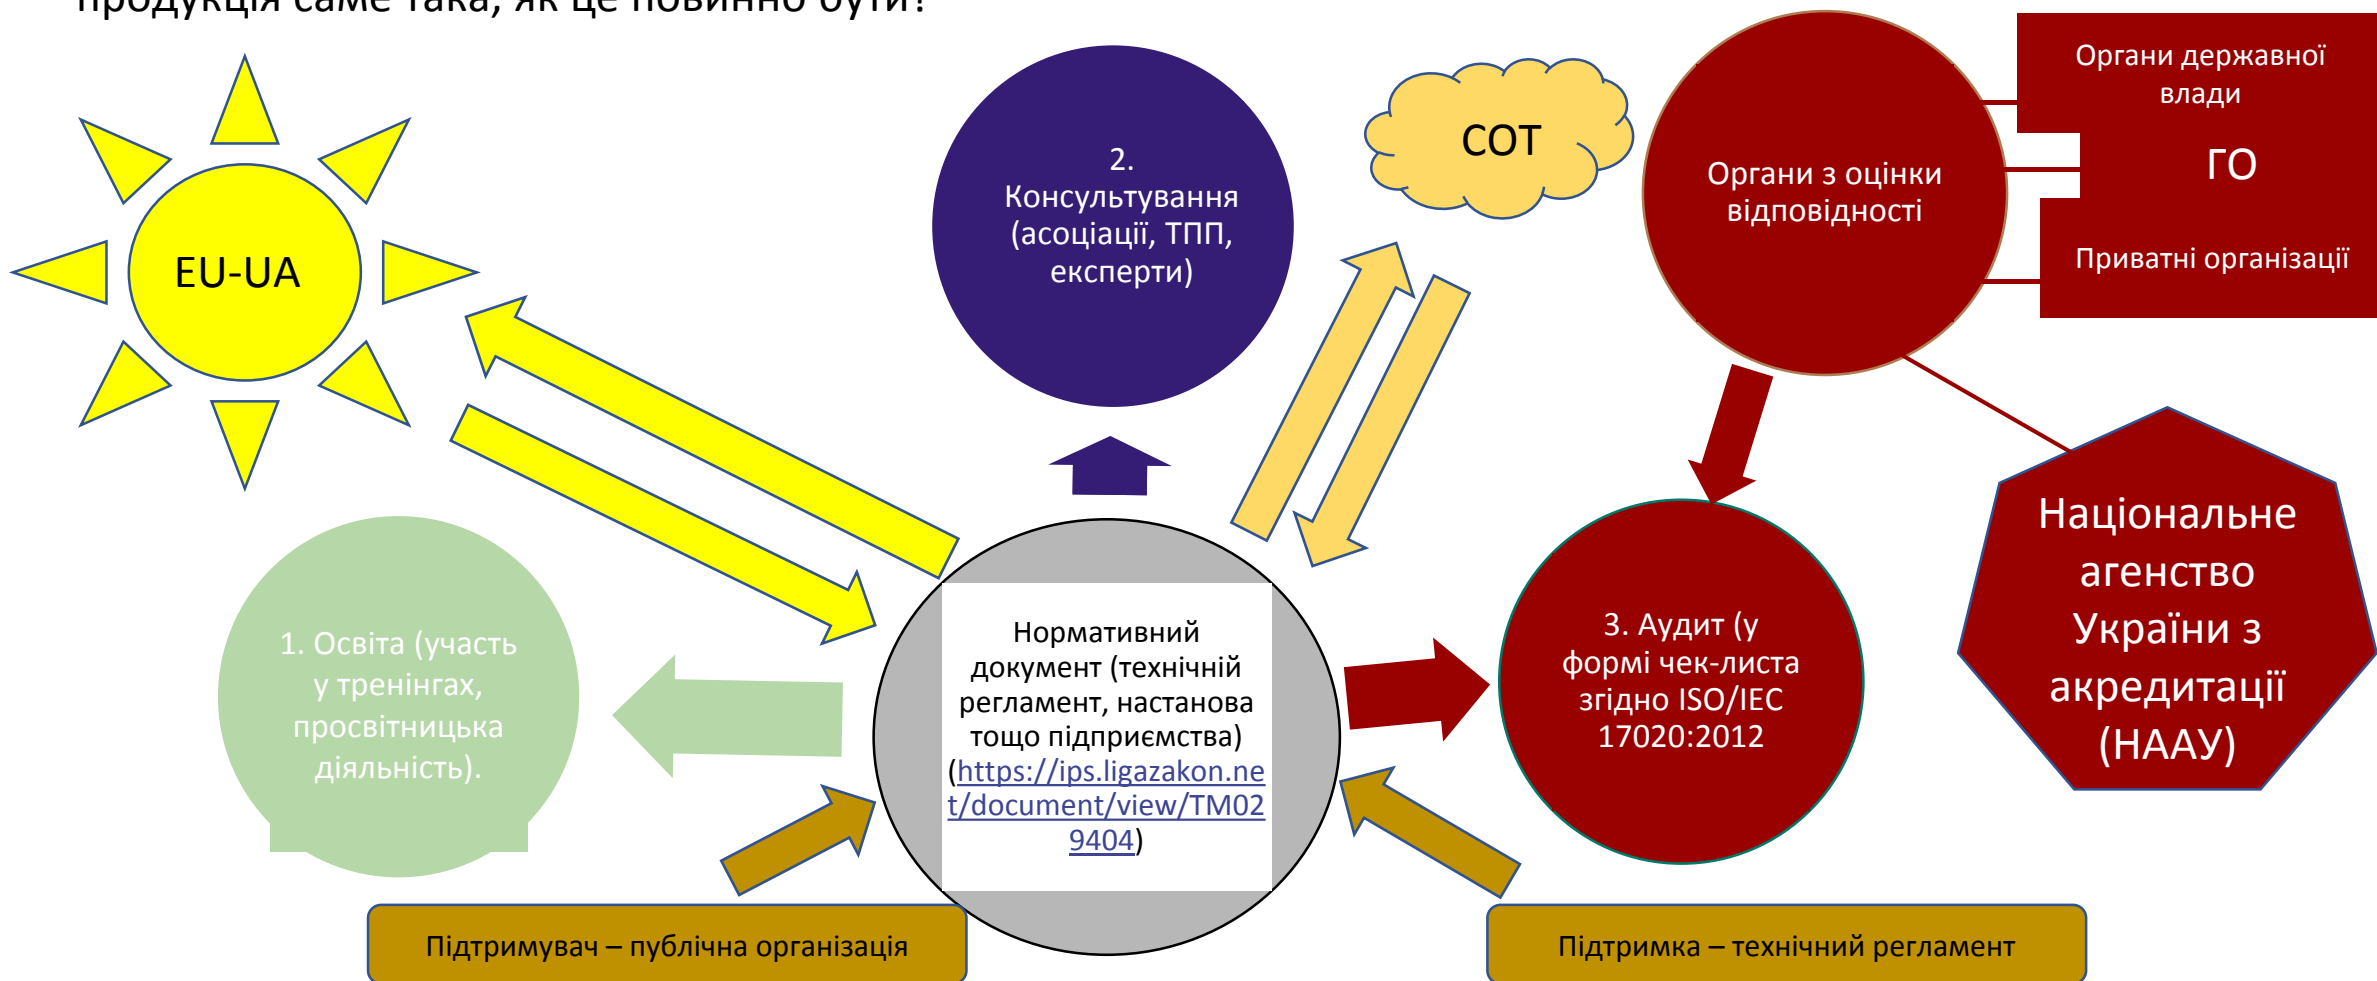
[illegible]

EU-UA

2. Консультування (асоціації, ТПП, експерти)

СОТ

Органи з оцінки відповідності

Органи державної влади

ГО

Приватні організації

Національне агенство України з акредитації (НААУ)

1. Освіта (участь у тренінгах, просвітницька діяльність).

Нормативний документ (технічній регламент, настанова тощо підприємства) (https://ips.ligazakon.net/document/view/TM029404)

3. Аудит (у формі чек-листа згідно ISO/IEC 17020:2012

Підтримувач – публічна організація

Підтримка – технічний регламент